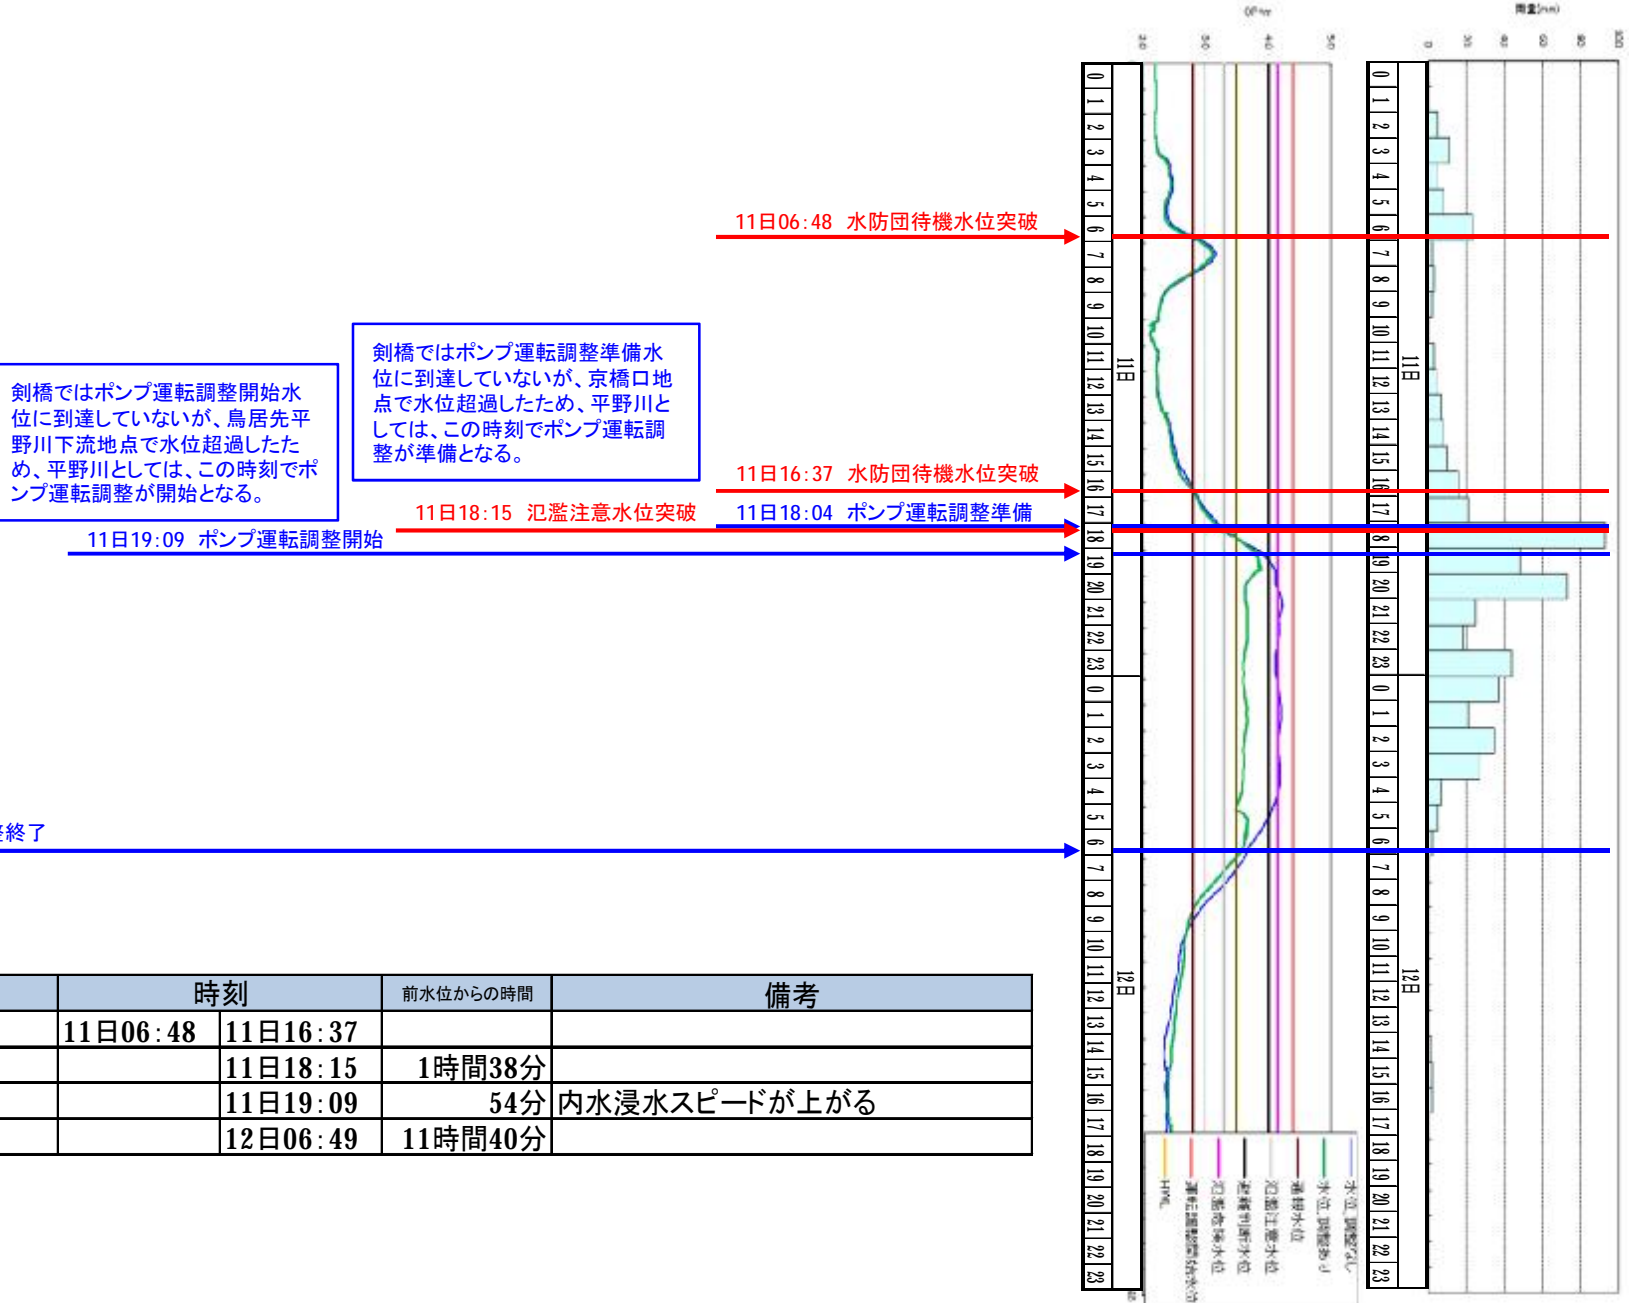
11日06:48 水防団待機水位突破

剣橋ではポンプ運転調整準備水位に到達していないが、京橋口地点で水位超過したため、平野川としては、この時刻でポンプ運転調整が準備となる。

剣橋ではポンプ運転調整開始水位に到達していないが、鳥居先平野川下流地点で水位超過したため、平野川としては、この時刻でポンプ運転調整が開始となる。

11日16:37 水防団待機水位突破

11日18:15 氾濫注意水位突破

11日18:04 ポンプ運転調整準備

11日19:09 ポンプ運転調整開始

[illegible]終了

| | 時刻 | | 前水位からの時間 | 備考 |
|---|---|---|---|---|
| | 11日06:48 | 11日16:37 | | |
| | | 11日18:15 | 1時間38分 | |
| | | 11日19:09 | 54分 | 内水浸水スピードが上がる |
| | | 12日06:49 | 11時間40分 | |

0 1 2 3 4 5 6 7 8 9 10 11 12 13 14 15 16 17 18 19 20 21 22 23
11日
0 1 2 3 4 5 6 7 8 9 10 11 12 13 14 15 16 17 18 19 20 21 22 23
12日

0 1 2 3 4 5 6 7 8 9 10 11 12 13 14 15 16 17 18 19 20 21 22 23
11日
0 1 2 3 4 5 6 7 8 9 10 11 12 13 14 15 16 17 18 19 20 21 22 23
12日

水位 調整なし
水位 調整あり
通報水位
氾濫注意水位
避難判断水位
氾濫危険水位
運転調整開始水位
HWL